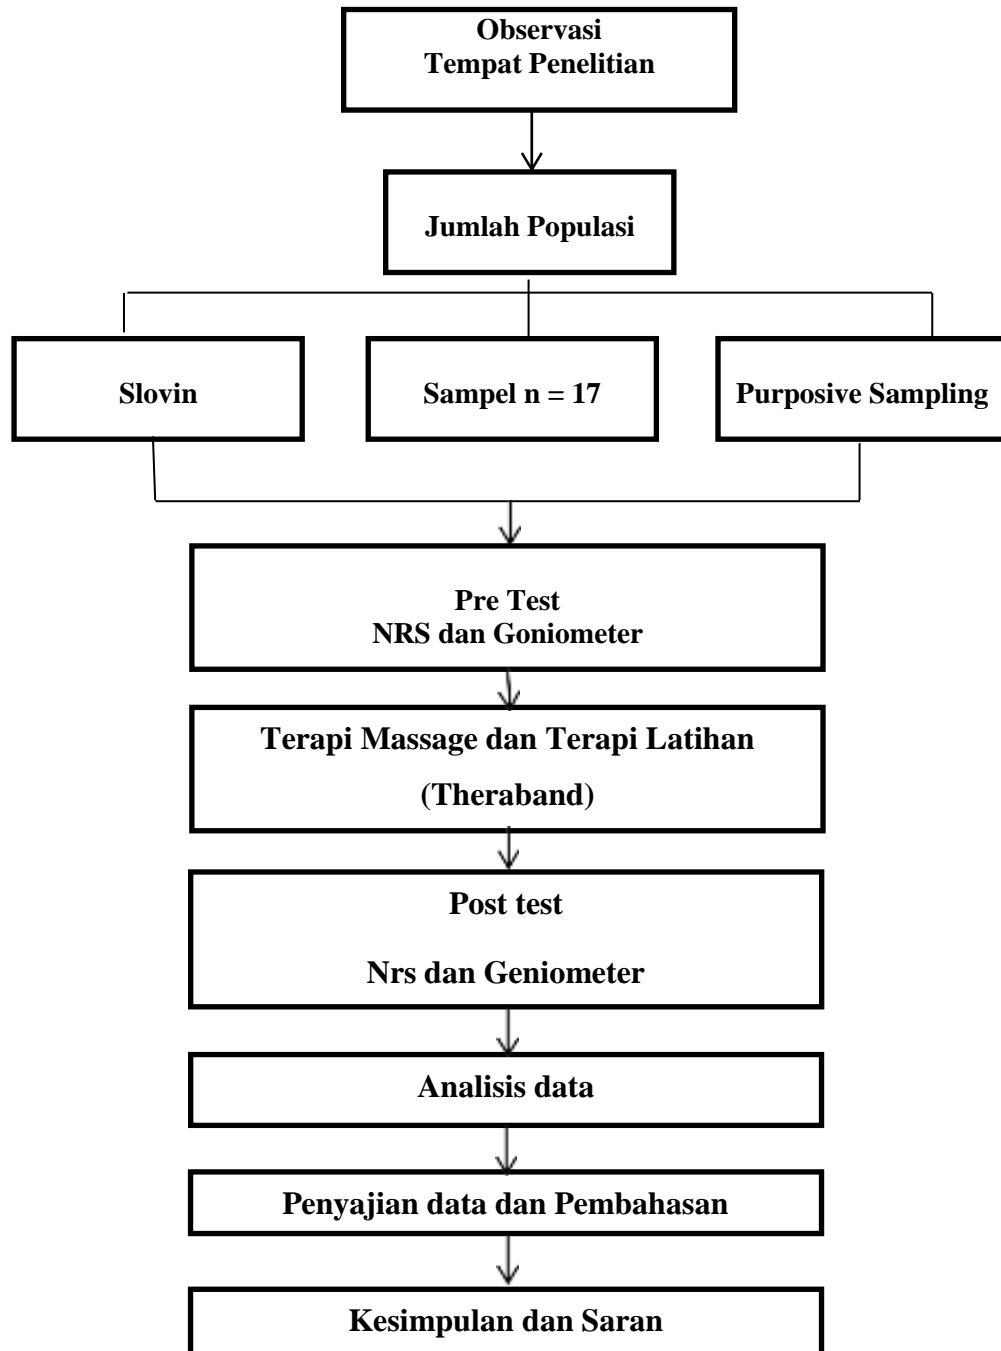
Observasi
Tempat Penelitian

Jumlah Populasi

Slovin

Sampel n = 17

Purposive Sampling

Pre Test
NRS dan Goniometer

Terapi Massage dan Terapi Latihan
(Theraband)

Post test
Nrs dan Geniometer

Analisis data

Penyajian data dan Pembahasan

Kesimpulan dan Saran